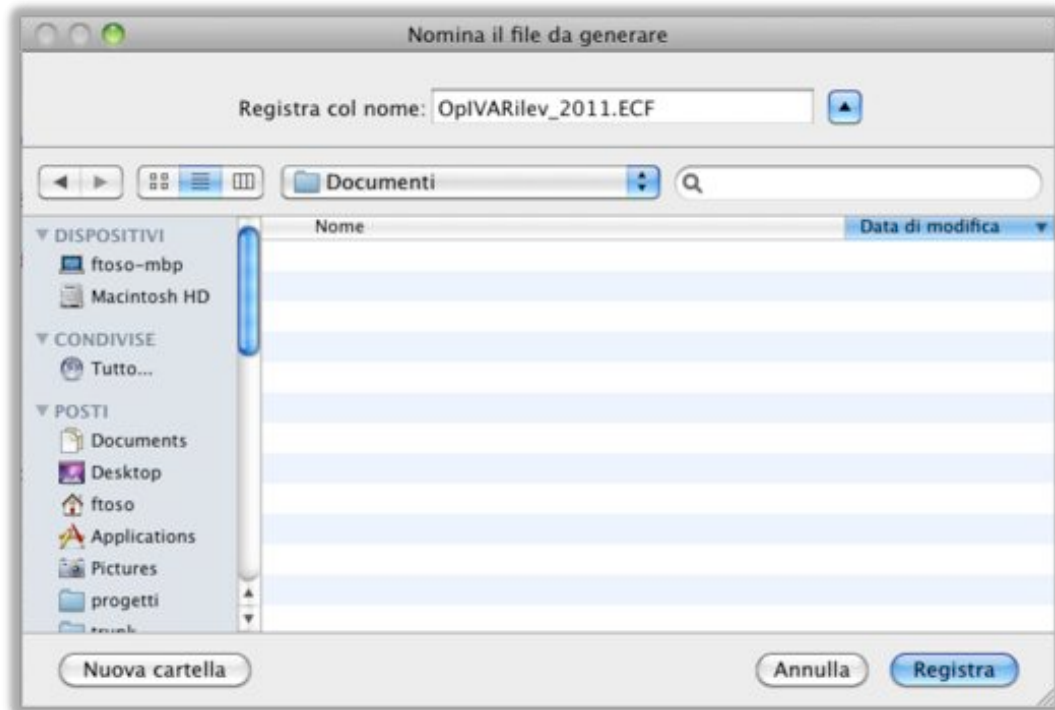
Nomina il file da generare

Registra col nome: OpIVARilev_2011.ECF

Documenti

DISPOSITIVI
ftoso-mbp
Macintosh HD
CONDIVISE
Tutto...
POSTI
Documents
Desktop
ftoso
Applications
Pictures
progetti
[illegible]

Nome
Data di modifica

Nuova cartella
Annulla
Registra